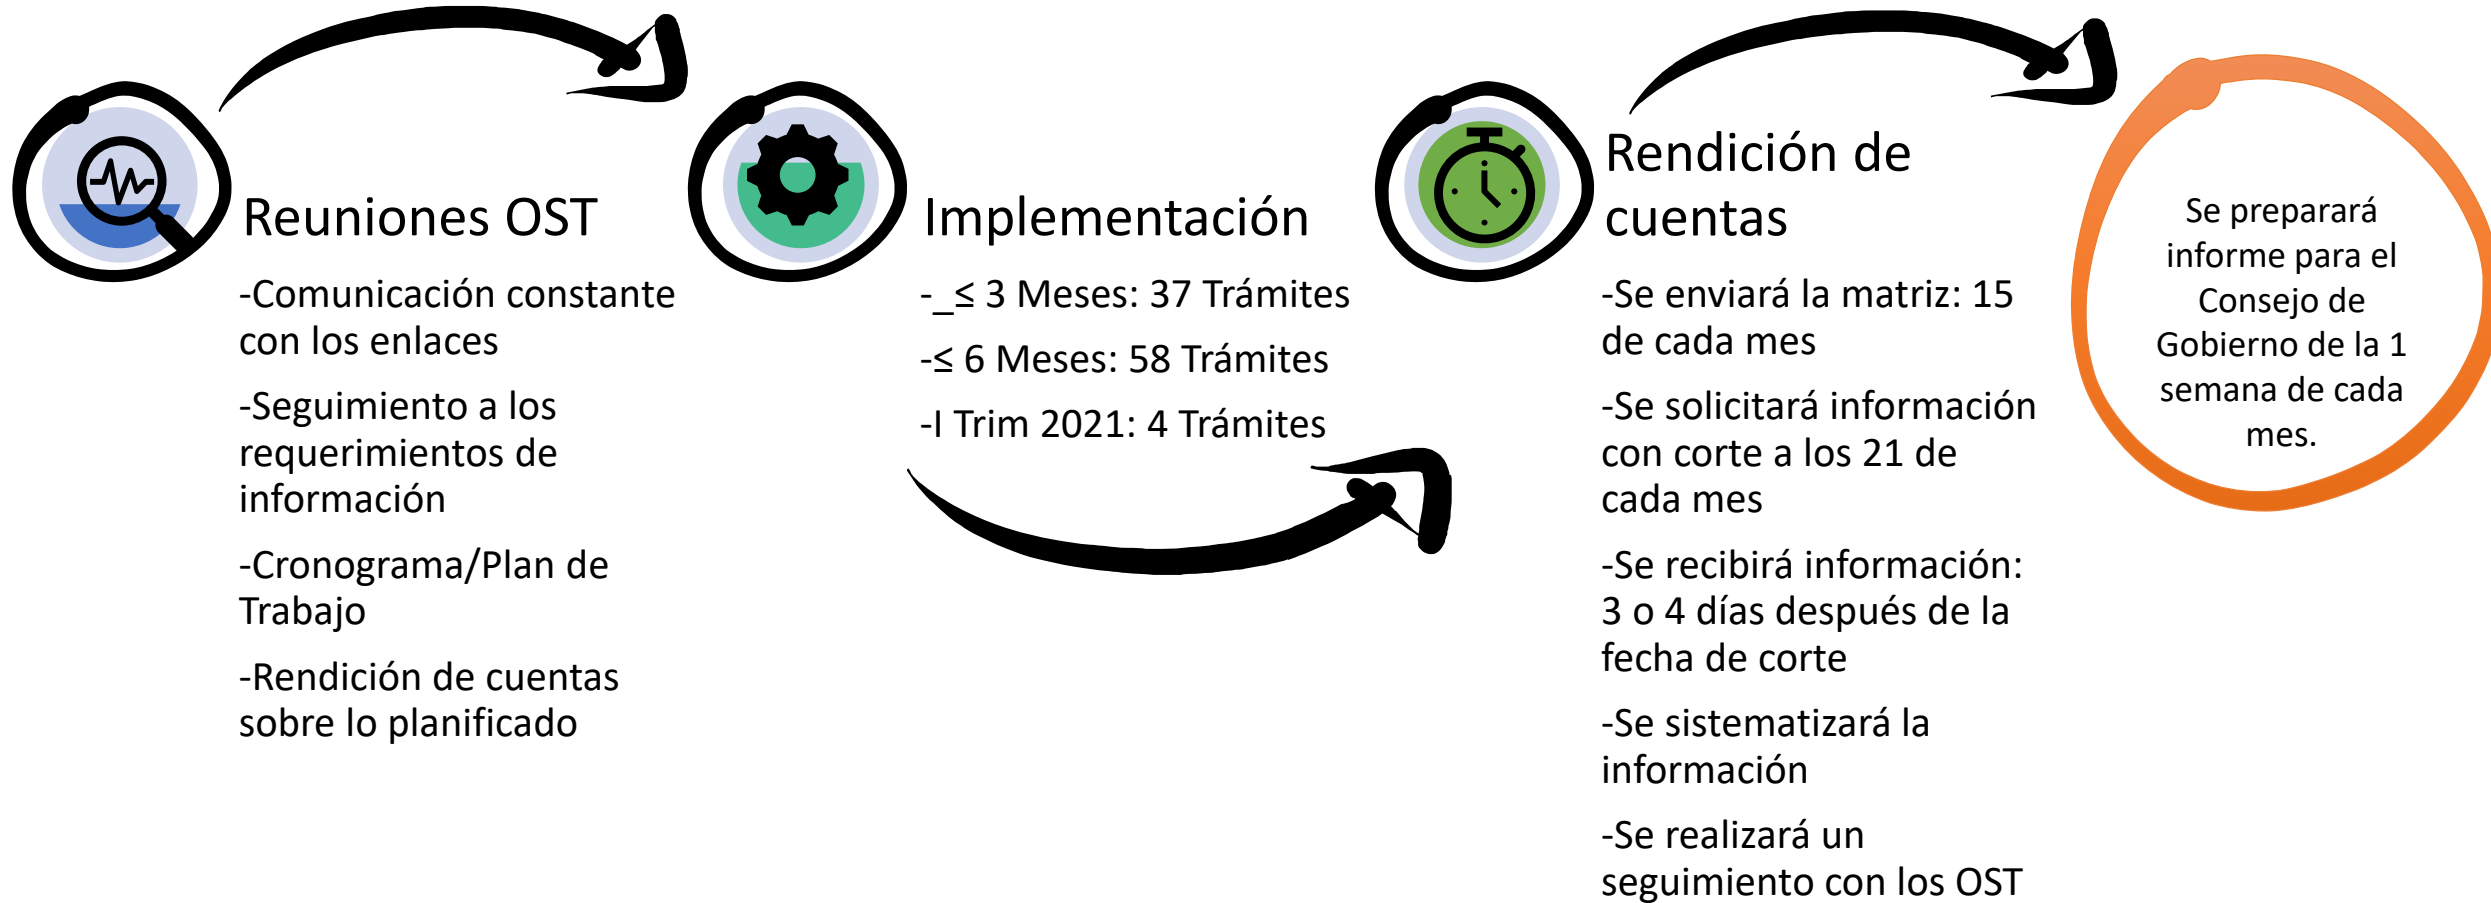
Reuniones OST

-Comunicación constante con los enlaces

-Seguimiento a los requerimientos de información

-Cronograma/Plan de Trabajo

-Rendición de cuentas sobre lo planificado

Implementación

-_≤ 3 Meses: 37 Trámites

-≤ 6 Meses: 58 Trámites

-I Trim 2021: 4 Trámites

Rendición de cuentas

-Se enviará la matriz: 15 de cada mes

-Se solicitará información con corte a los 21 de cada mes

-Se recibirá información: 3 o 4 días después de la fecha de corte

-Se sistematizará la información

-Se realizará un seguimiento con los OST

Se preparará informe para el Consejo de Gobierno de la 1 semana de cada mes.